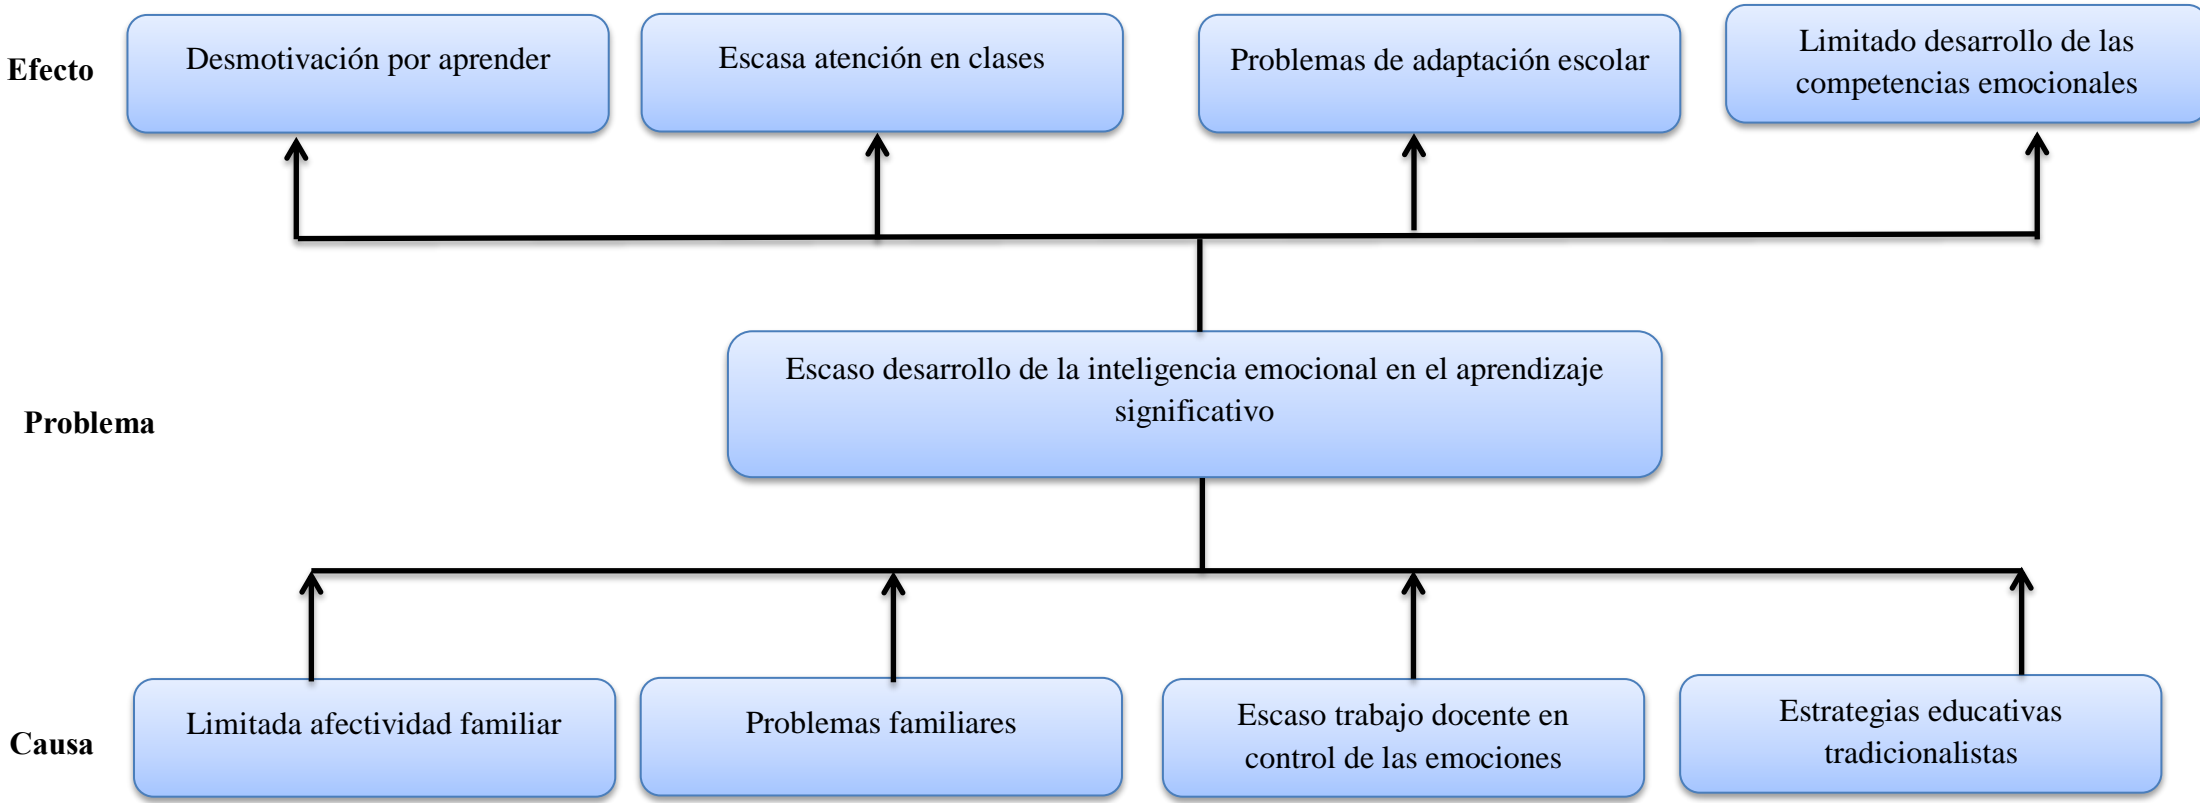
Efecto

Desmotivación por aprender

Escasa atención en clases

Problemas de adaptación escolar

Limitado desarrollo de las competencias emocionales

Problema

Escaso desarrollo de la inteligencia emocional en el aprendizaje significativo

Causa

Limitada afectividad familiar

Problemas familiares

Escaso trabajo docente en control de las emociones

Estrategias educativas tradicionalistas